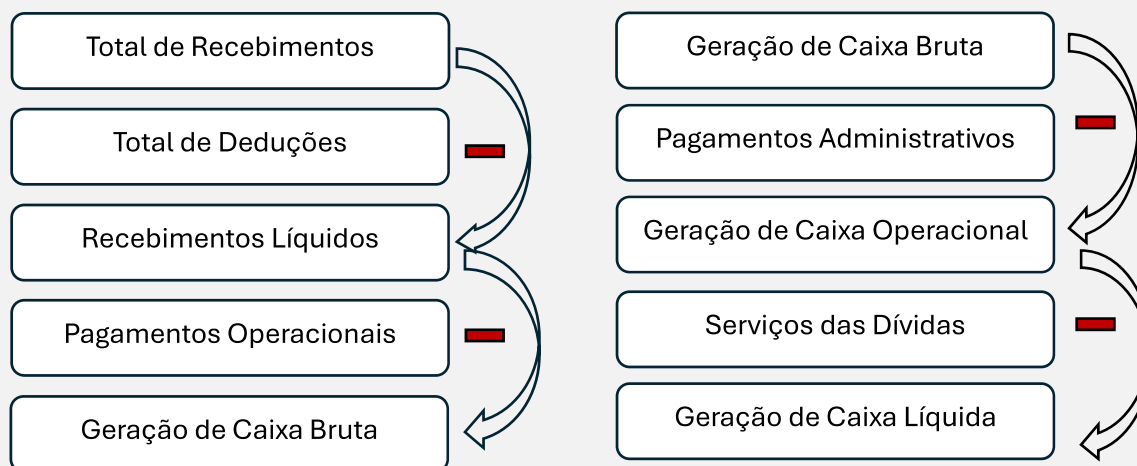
Total de Recebimentos

Total de Deduções

Recebimentos Líquidos

Pagamentos Operacionais

Geração de Caixa Bruta

Geração de Caixa Bruta

Pagamentos Administrativos

Geração de Caixa Operacional

Serviços das Dívidas

Geração de Caixa Líquida